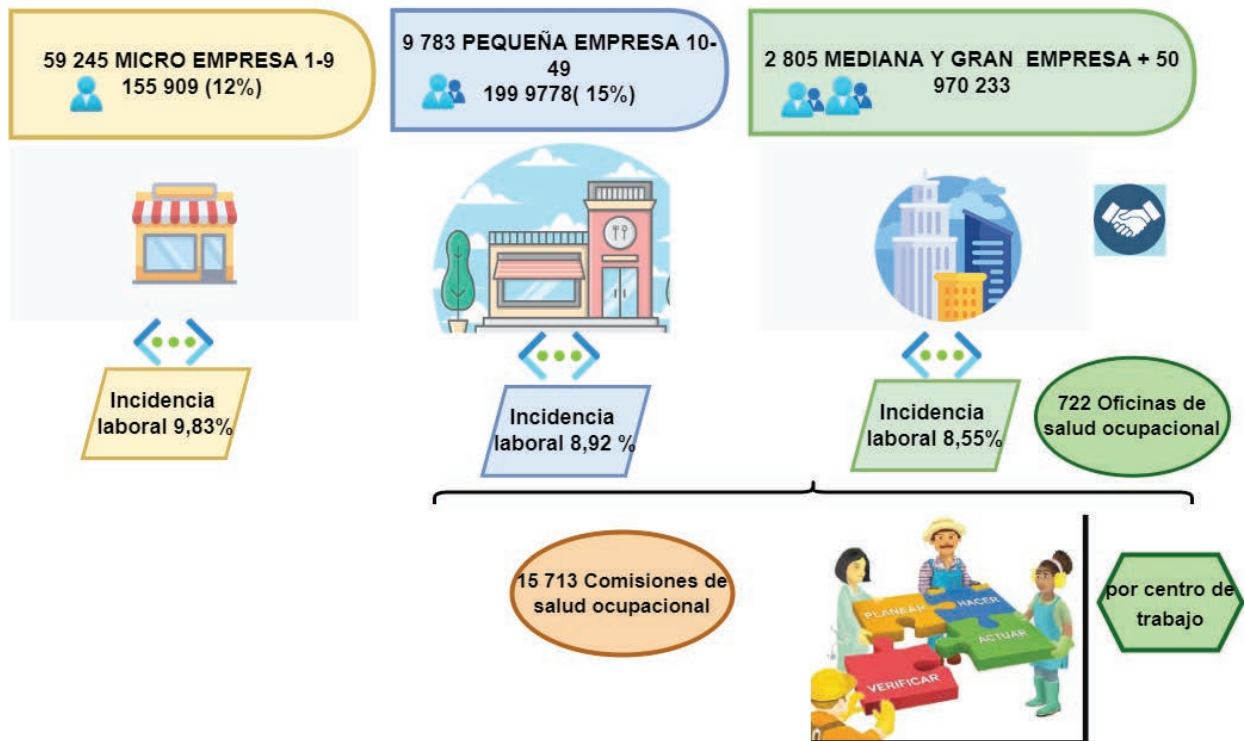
59 245 MICRO EMPRESA 1-9
155 909 (12%)

9 783 PEQUEÑA EMPRESA 10-49
199 9778( 15%)

2 805 MEDIANA Y GRAN EMPRESA + 50
970 233

Incidencia laboral 9,83%

Incidencia laboral 8,92 %

Incidencia laboral 8,55%

722 Oficinas de salud ocupacional

15 713 Comisiones de salud ocupacional

PLANEAR
HACER
ACTUAR
VERIFICAR

por centro de trabajo